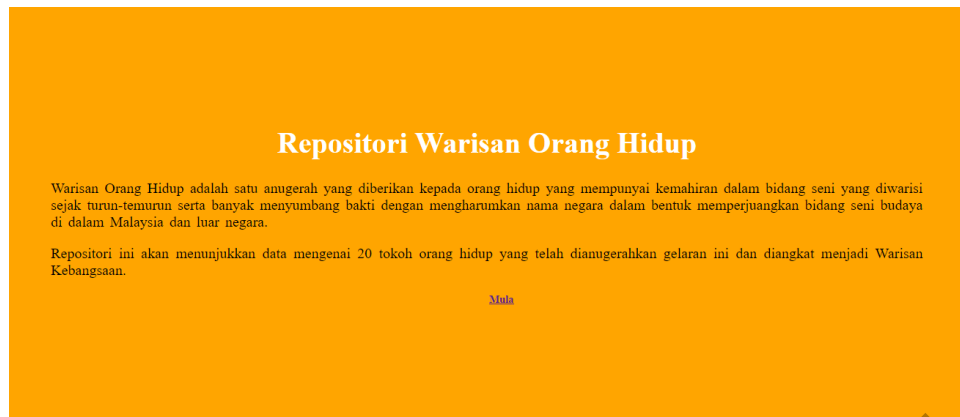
Repositori Warisan Orang Hidup

Warisan Orang Hidup adalah satu anugerah yang diberikan kepada orang hidup yang mempunyai kemahiran dalam bidang seni yang diwarisi sejak turun-temurun serta banyak menyumbang bakti dengan mengharumkan nama negara dalam bentuk memperjuangkan bidang seni budaya di dalam Malaysia dan luar negara.

Repositori ini akan menunjukkan data mengenai 20 tokoh orang hidup yang telah dianugerahkan gelaran ini dan diangkat menjadi Warisan Kebangsaan.

Mula